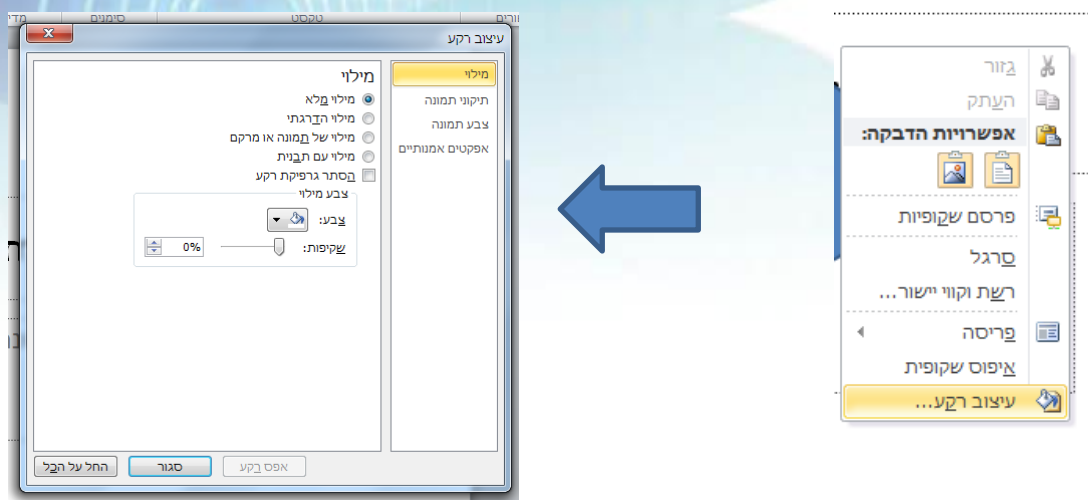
מדי
סימנים
טקסט
ורים

עיצוב רקע

מילוי
תיקוני תמונה
צבע תמונה
אפקטים אמנותיים

מילוי
מילוי מלא
מילוי הדרגתי
מילוי של תמונה או מרקם
מילוי עם תבנית
הסתר גרפיקת רקע
צבע מילוי
צבע:
שקיפות:
0%

אפס רקע
סגור
החל על הכל

גזור
העתק
אפשרויות הדבקה:
פרסם שקופיות
סרגל
רשת וקווי יישור...
פריסה
איפוס שקופית
עיצוב רקע...